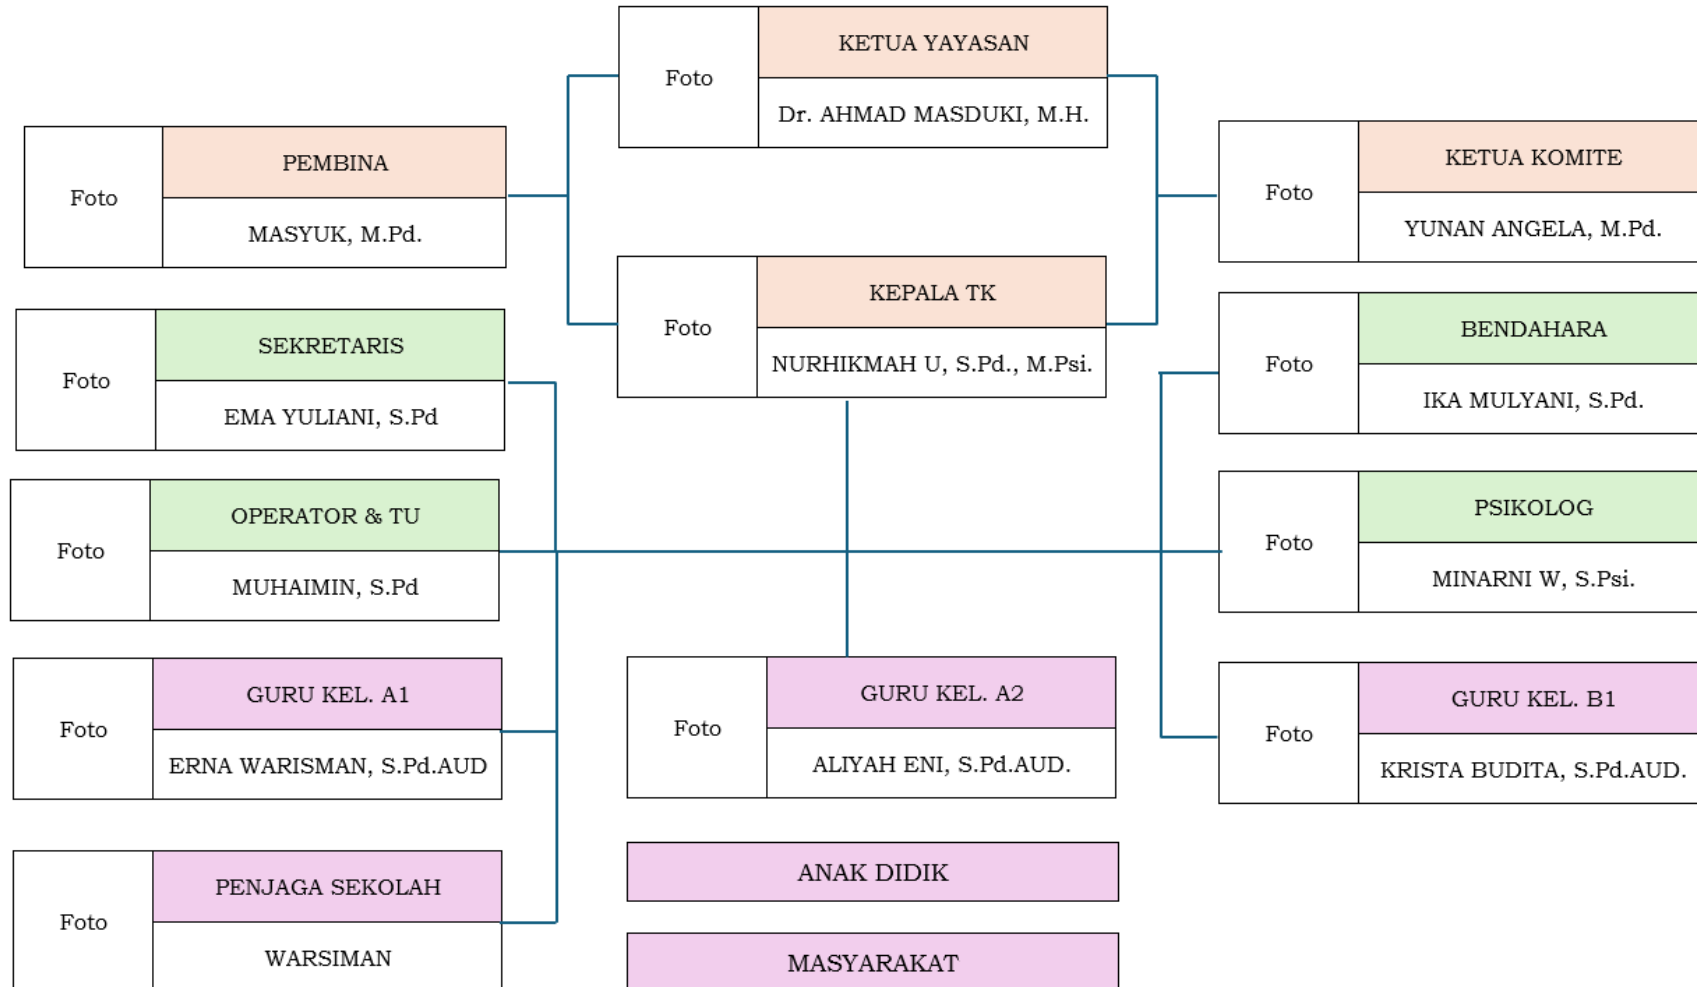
Foto
KETUA YAYASAN
Dr. AHMAD MASDUKI, M.H.

Foto
PEMBINA
MASYUK, M.Pd.

Foto
KETUA KOMITE
YUNAN ANGELA, M.Pd.

Foto
KEPALA TK
NURHIKMAH U, S.Pd., M.Psi.

Foto
SEKRETARIS
EMA YULIANI, S.Pd

Foto
BENDAHARA
IKA MULYANI, S.Pd.

Foto
OPERATOR & TU
MUHAIMIN, S.Pd

Foto
PSIKOLOG
MINARNI W, S.Psi.

Foto
GURU KEL. A1
ERNA WARISMAN, S.Pd.AUD

Foto
GURU KEL. A2
ALIYAH ENI, S.Pd.AUD.

Foto
GURU KEL. B1
KRISTA BUDITA, S.Pd.AUD.

Foto
PENJAGA SEKOLAH
WARSIMAN

ANAK DIDIK

MASYARAKAT